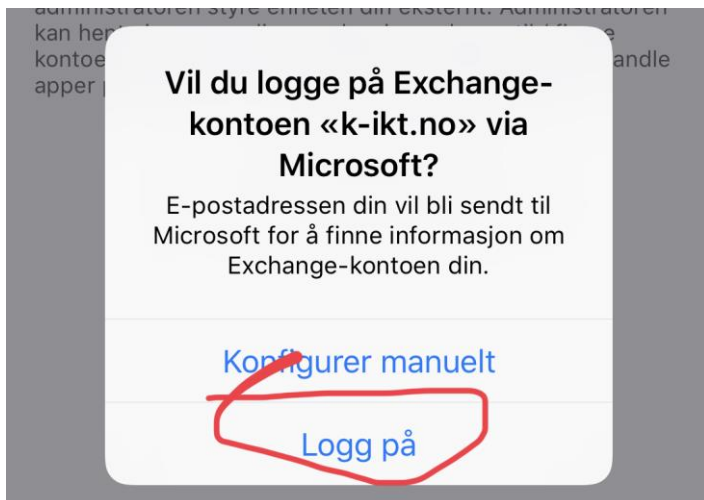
administratoren styre enheten din eksternt. Administratoren kan hen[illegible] kontoe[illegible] andle apper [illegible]

Vil du logge på Exchange-kontoen «k-ikt.no» via Microsoft?

E-postadressen din vil bli sendt til Microsoft for å finne informasjon om Exchange-kontoen din.

Konfigurer manuelt

Logg på